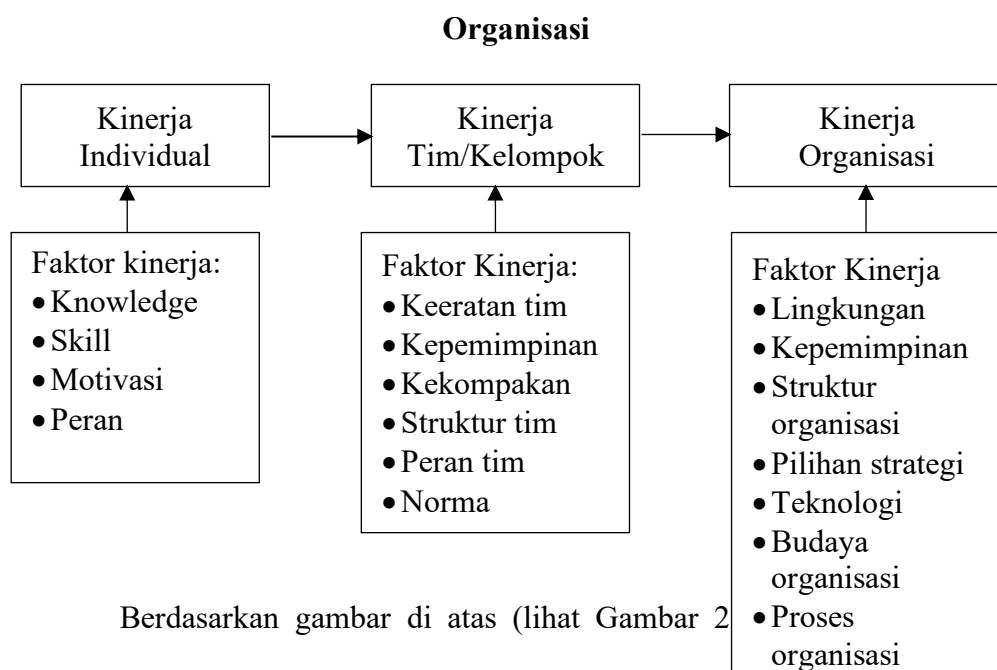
**Organisasi**

Kinerja Individual

Kinerja Tim/Kelompok

Kinerja Organisasi

Faktor kinerja:
- Knowledge
- Skill
- Motivasi
- Peran

Faktor Kinerja:
- Keeratan tim
- Kepemimpinan
- Kekompakan
- Struktur tim
- Peran tim
- Norma

Faktor Kinerja
- Lingkungan
- Kepemimpinan
- Struktur organisasi
- Pilihan strategi
- Teknologi
- Budaya organisasi
- Proses organisasi

Berdasarkan gambar di atas (lihat Gambar 2